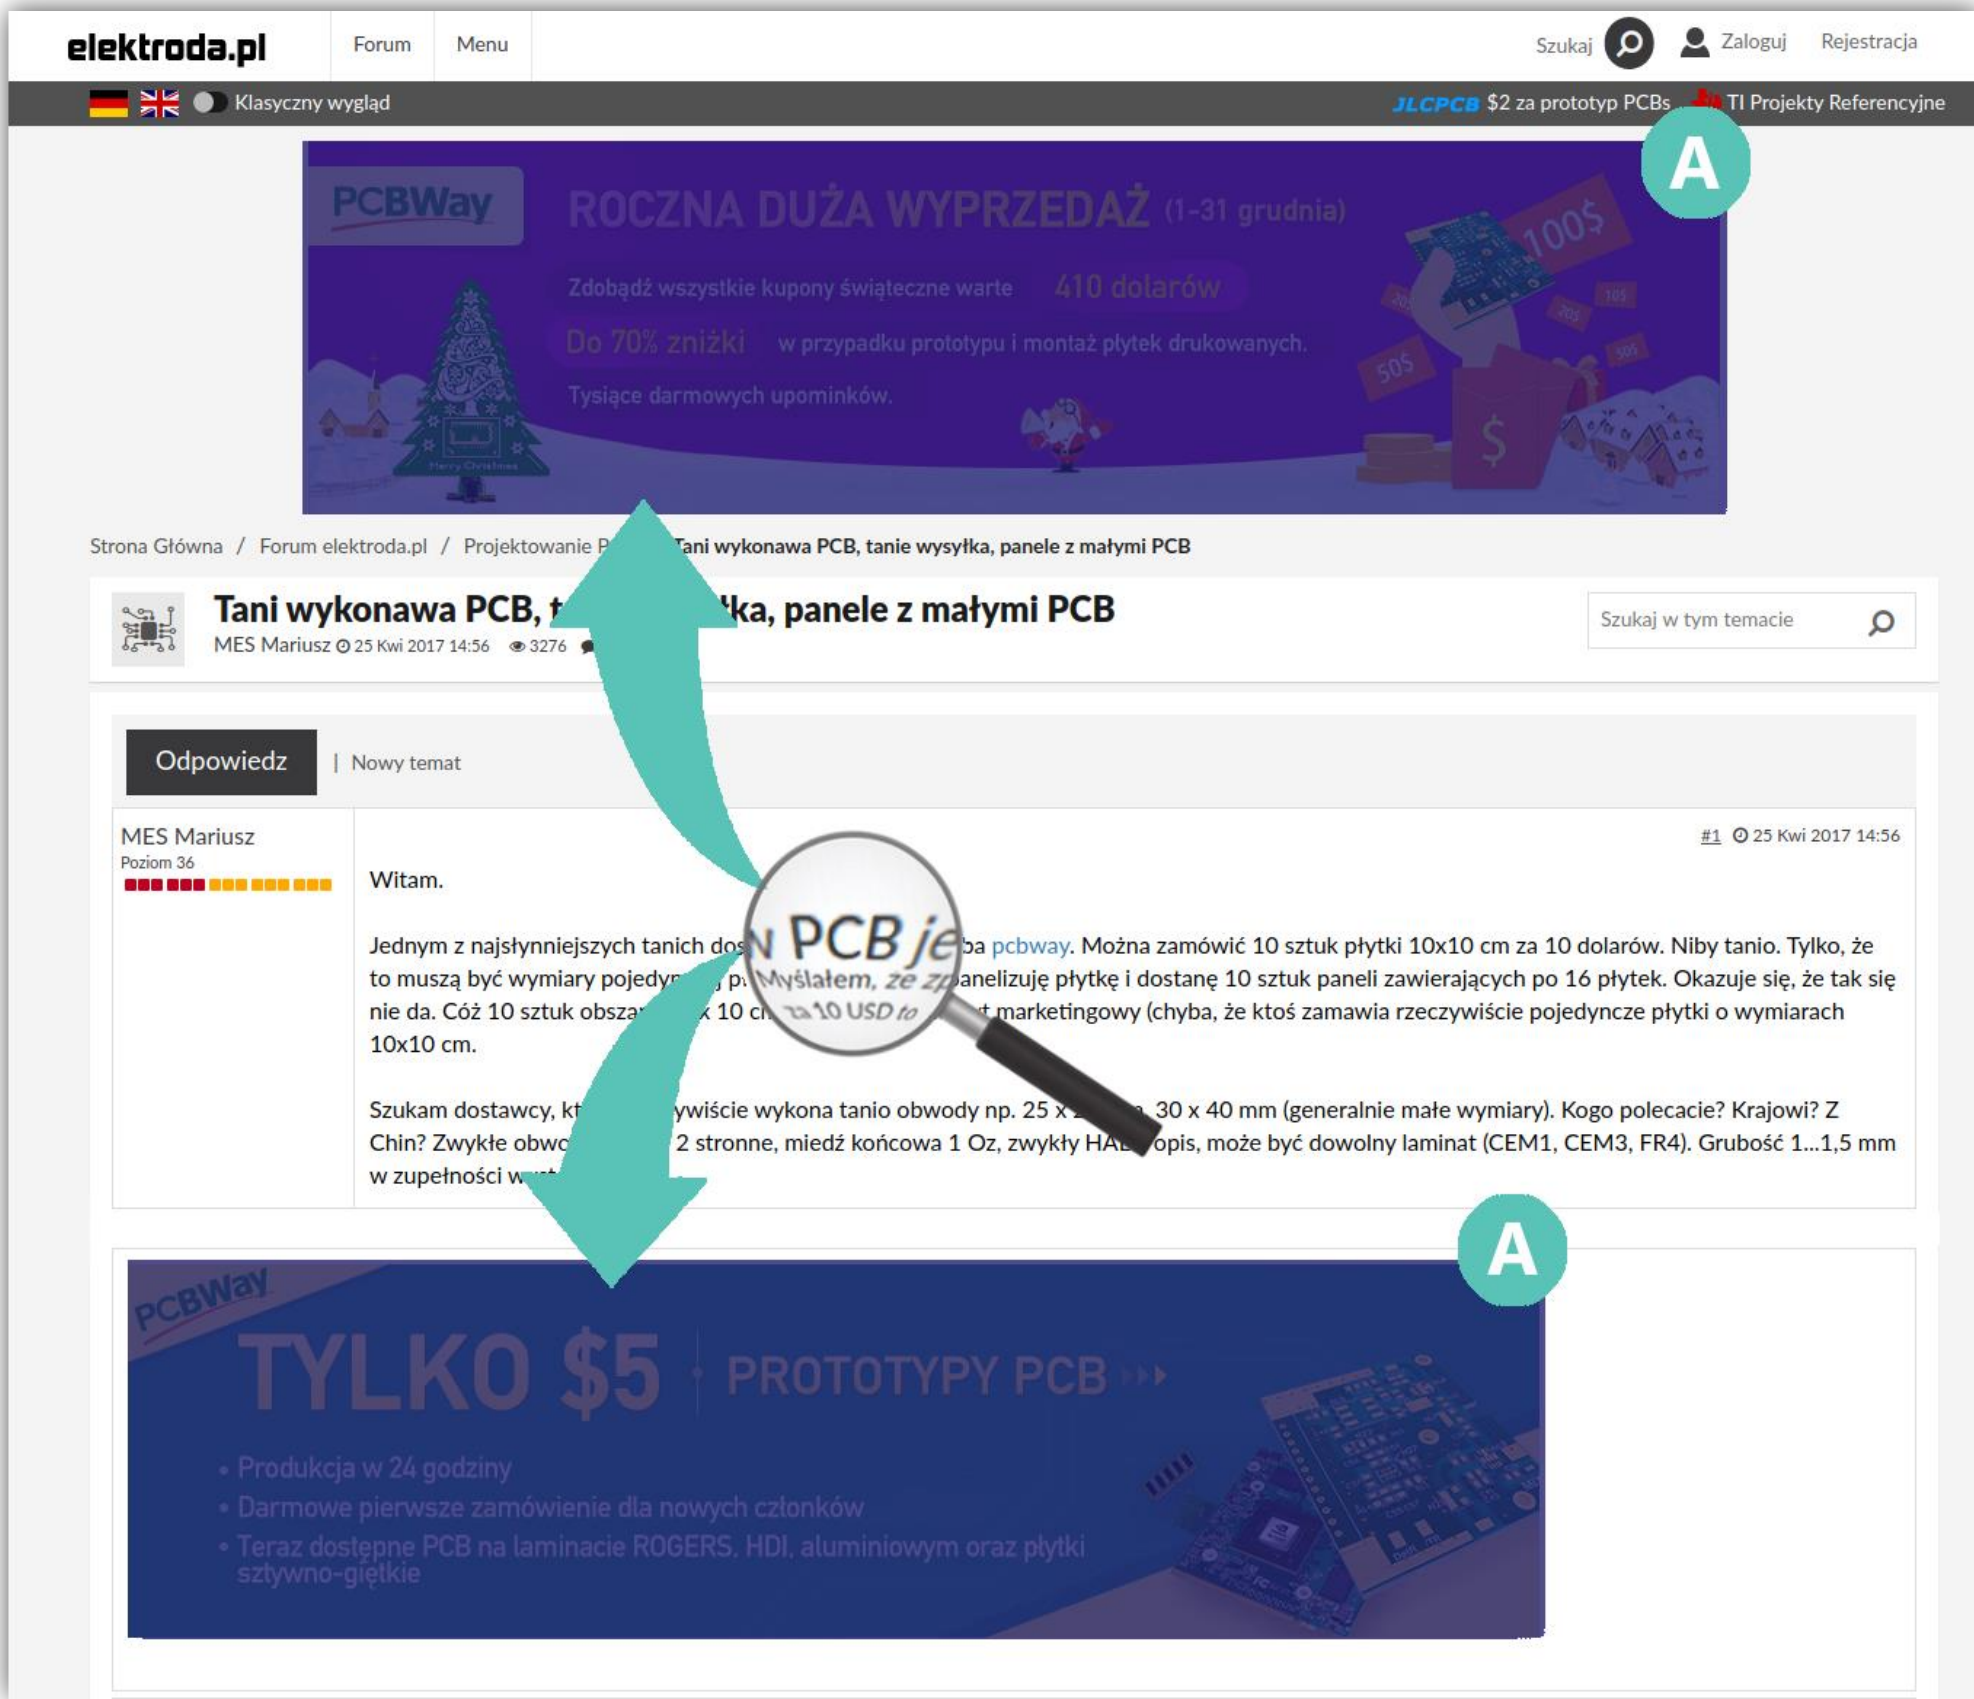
elektroda.pl
Forum
Menu
Szukaj
Zaloguj
Rejestracja
Klasyczny wygląd
JLCPCB $2 za prototyp PCBs
TI Projekty Referencyjne

A

PCBWay
ROCZNA DUŻA WYPRZEDAŻ (1-31 grudnia)
Zdobądź wszystkie kupony świąteczne warte 410 dolarów
Do 70% zniżki w przypadku prototypu i montaż płytek drukowanych.
Tysiące darmowych upominków.
100$
50$
$

Strona Główna / Forum elektroda.pl / Projektowanie P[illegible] Tani wykonawa PCB, tanie wysyłka, panele z małymi PCB

Tani wykonawa PCB, t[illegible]łka, panele z małymi PCB
MES Mariusz 25 Kwi 2017 14:56 3276

Szukaj w tym temacie

Odpowiedz
| Nowy temat

MES Mariusz
Poziom 36

#1 25 Kwi 2017 14:56

Witam.

Jednym z najsłynniejszych tanich dos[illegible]ba pcbway. Można zamówić 10 sztuk płytki 10x10 cm za 10 dolarów. Niby tanio. Tylko, że to muszą być wymiary pojedyn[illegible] p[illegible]anelizuję płytkę i dostanę 10 sztuk paneli zawierających po 16 płytek. Okazuje się, że tak się nie da. Cóż 10 sztuk obsza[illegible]x 10 c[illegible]t marketingowy (chyba, że ktoś zamawia rzeczywiście pojedyncze płytki o wymiarach 10x10 cm.

PCB je
Myślałem, że z
za 10 USD to

Szukam dostawcy, kt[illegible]ywiście wykona tanio obwody np. 25 x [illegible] 30 x 40 mm (generalnie małe wymiary). Kogo polecacie? Krajowi? Z Chin? Zwykłe obwo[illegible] 2 stronne, miedź końcowa 1 Oz, zwykły HA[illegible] opis, może być dowolny laminat (CEM1, CEM3, FR4). Grubość 1...1,5 mm w zupełności w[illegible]

A

PCBWay
TYLKO $5
PROTOTYPY PCB
• Produkcja w 24 godziny
• Darmowe pierwsze zamówienie dla nowych członków
• Teraz dostępne PCB na laminacie ROGERS, HDI, aluminiowym oraz płytki sztywno-giętkie